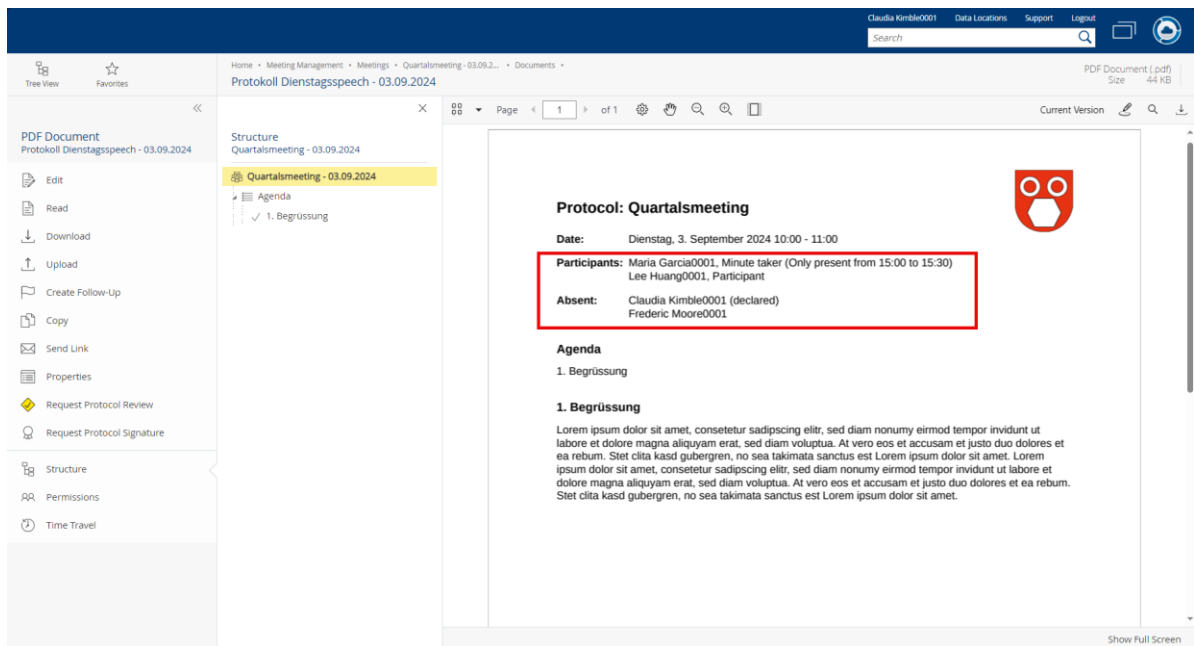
Claudia Kimble0001 Data Locations Support Logout

Search

Tree View Favorites

Home • Meeting Management • Meetings • Quartalsmeeting - 03.09.2... • Documents •

Protokoll Dienstagsspeech - 03.09.2024

PDF Document (.pdf)
Size 44 KB

PDF Document
Protokoll Dienstagsspeech - 03.09.2024

Edit
Read
Download
Upload
Create Follow-Up
Copy
Send Link
Properties
Request Protocol Review
Request Protocol Signature
Structure
Permissions
Time Travel

Structure
Quartalsmeeting - 03.09.2024

Quartalsmeeting - 03.09.2024
Agenda
1. Begrüssung

Page 1 of 1

Current Version

Protocol: Quartalsmeeting

Date: Dienstag, 3. September 2024 10:00 - 11:00

Participants: Maria Garcia0001, Minute taker (Only present from 15:00 to 15:30)
Lee Huang0001, Participant

Absent: Claudia Kimble0001 (declared)
Frederic Moore0001

Agenda

1. Begrüssung

1. Begrüssung

Lorem ipsum dolor sit amet, consetetur sadipscing elitr, sed diam nonumy eirmod tempor invidunt ut labore et dolore magna aliquyam erat, sed diam voluptua. At vero eos et accusam et justo duo dolores et ea rebum. Stet clita kasd gubergren, no sea takimata sanctus est Lorem ipsum dolor sit amet. Lorem ipsum dolor sit amet, consetetur sadipscing elitr, sed diam nonumy eirmod tempor invidunt ut labore et dolore magna aliquyam erat, sed diam voluptua. At vero eos et accusam et justo duo dolores et ea rebum. Stet clita kasd gubergren, no sea takimata sanctus est Lorem ipsum dolor sit amet.

Show Full Screen